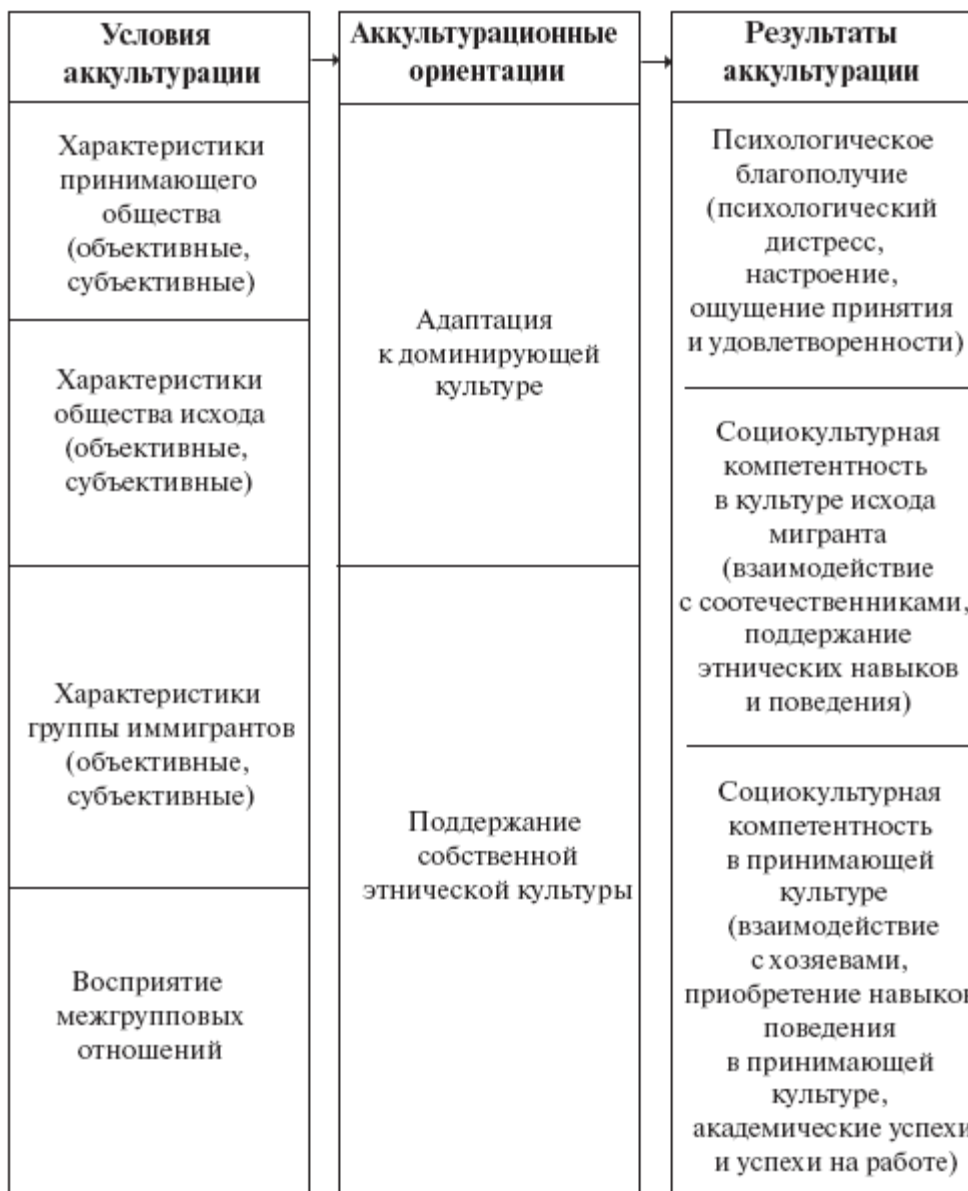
Условия аккультурации

Характеристики принимающего общества (объективные, субъективные)

Характеристики общества исхода (объективные, субъективные)

Характеристики группы иммигрантов (объективные, субъективные)

Восприятие межгрупповых отношений

Аккультурационные ориентации

Адаптация к доминирующей культуре

Поддержание собственной этнической культуры

Результаты аккультурации

Психологическое благополучие (психологический дистресс, настроение, ощущение принятия и удовлетворенности)

Социокультурная компетентность в культуре исхода мигранта (взаимодействие с соотечественниками, поддержание этнических навыков и поведения)

Социокультурная компетентность в принимающей культуре (взаимодействие с хозяевами, приобретение навыков поведения в принимающей культуре, академические успехи и успехи на работе)